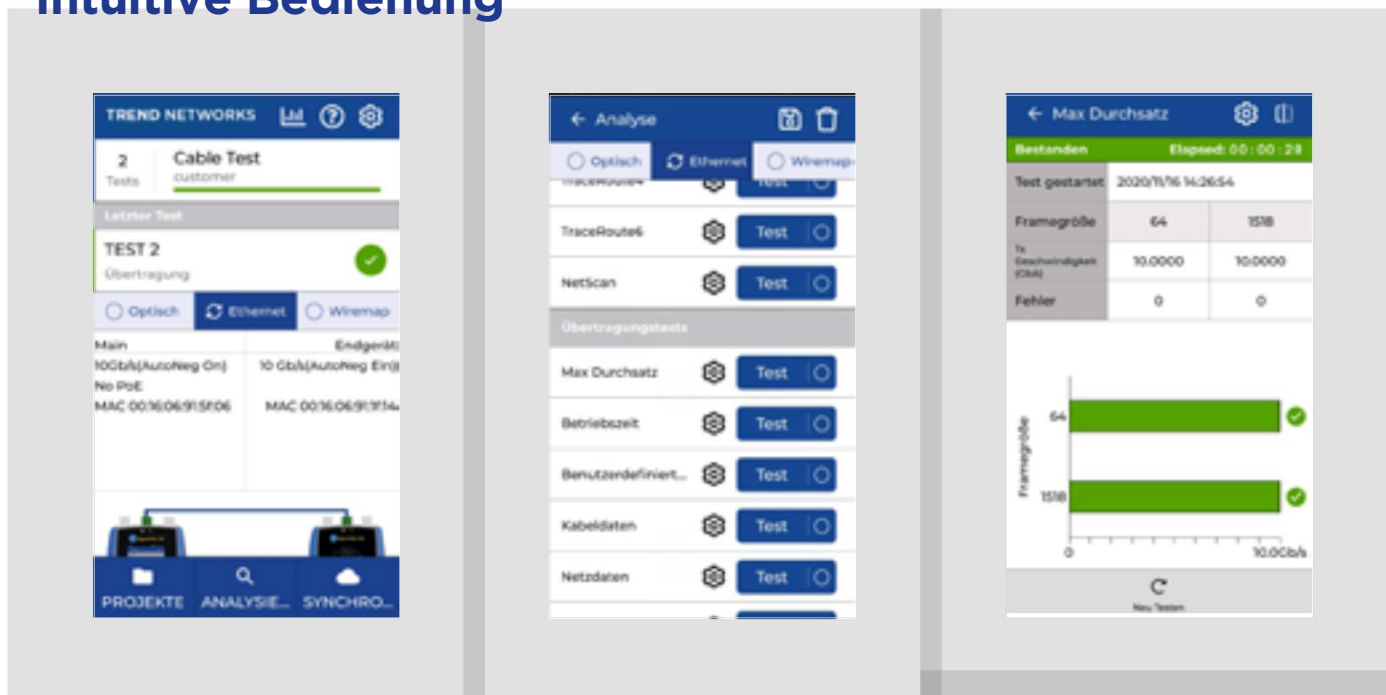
Intuitive Bedienung

TREND NETWORKS

2 Tests
Cable Test
customer

Letzter Test

TEST 2
Übertragung

Optisch Ethernet Wiremap

Main
10Gb/s(AutoNeg On)
No PoE
MAC 00:16:06:91:5f:06

Endgerät
10 Gb/s(AutoNeg Ein)
MAC 00:16:06:91:1f:14

PROJEKTE ANALYSIE... SYNCHRO...

← Analyse

Optisch Ethernet Wiremap

TraceRoute4 Test
TraceRoute6 Test
NetScan Test

Übertragungstests

Max Durchsatz Test
Betriebszeit Test
Benutzerdefiniert... Test
Kabeldaten Test
Netzdaten Test

← Max Durchsatz

Bestanden Elapsed: 00 : 00 : 28

| Test gestartet | 2020/11/16 14:26:54 | |
|---|---|---|
| Framegröße | 64 | 1518 |
| Tx Geschwindigkeit (Gb/s) | 10.0000 | 10.0000 |
| Fehler | 0 | 0 |

Framegröße
64
1518
0
10.0Gb/s

Neu Testen